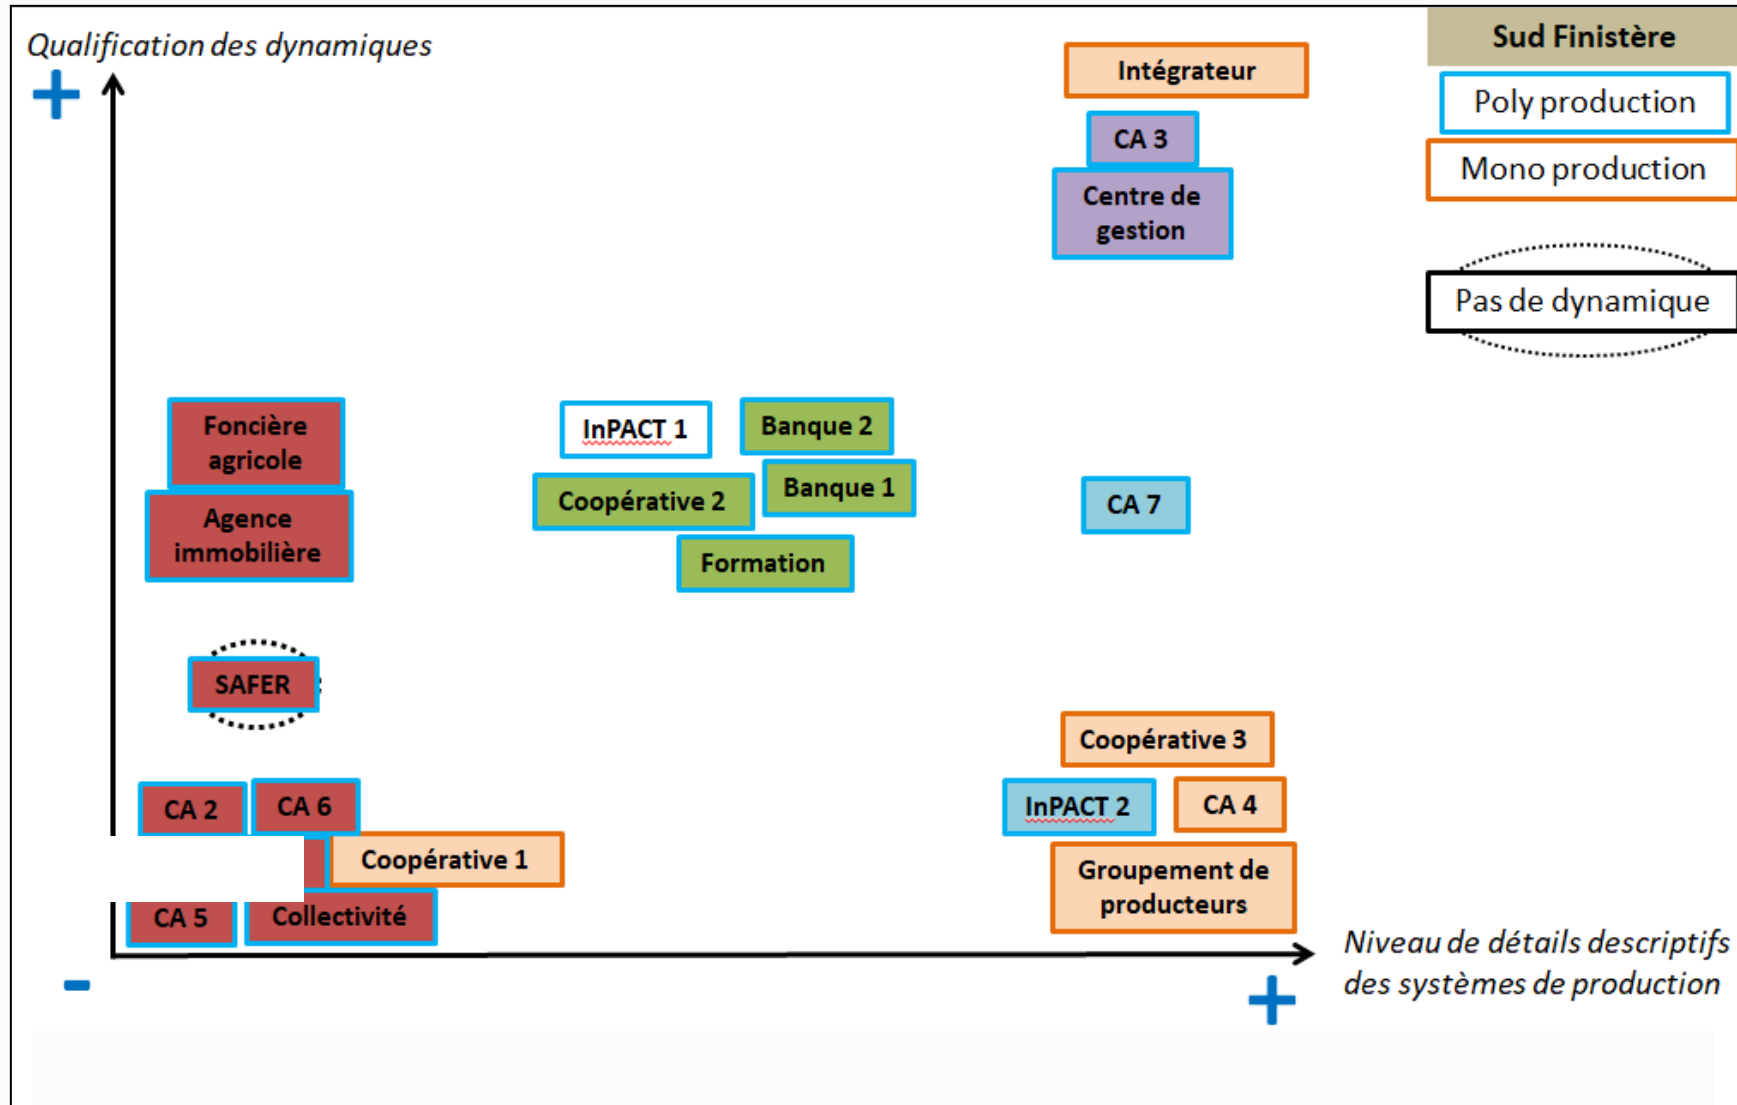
Qualification des dynamiques

+

Sud Finistère

Poly production

Mono production

Pas de dynamique

Intégrateur

CA 3

Centre de gestion

Foncière agricole

Agence immobilière

InPACT 1

Banque 2

Coopérative 2

Banque 1

Formation

CA 7

SAFER

Coopérative 3

InPACT 2

CA 4

Groupement de producteurs

CA 2

CA 6

Coopérative 1

CA 5

Collectivité

-

+

Niveau de détails descriptifs des systèmes de production